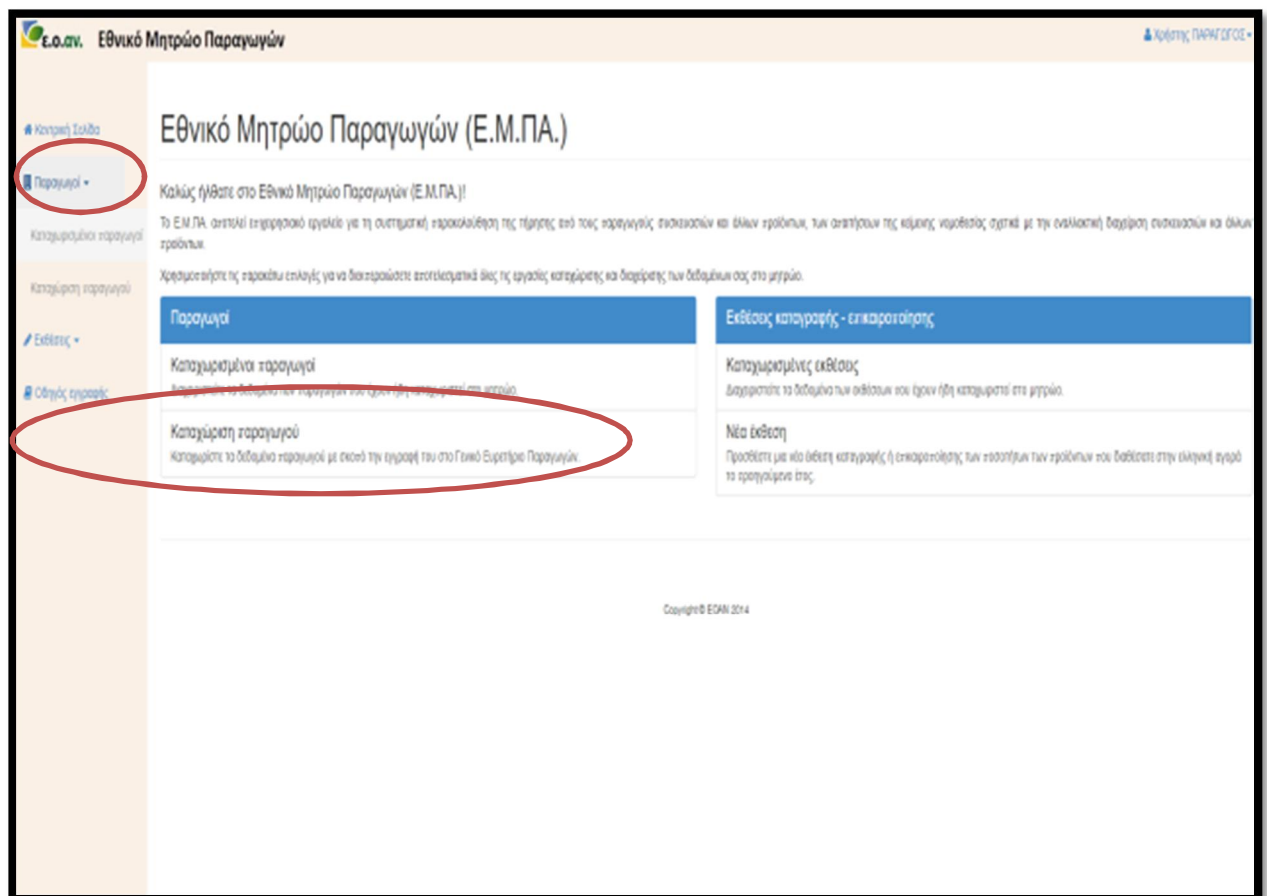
Ε.Ο.ΑΝ. Εθνικό Μητρώο Παραγωγών

Χρήστης ΠΑΡΑΓΩΓΟΣ

Κεντρική Σελίδα

Παραγωγοί

Καταχωρισμένοι παραγωγοί

Καταχώριση παραγωγού

Εκθέσεις

Οδηγός εγγραφής

Εθνικό Μητρώο Παραγωγών (Ε.Μ.ΠΑ.)

Καλώς ήλθατε στο Εθνικό Μητρώο Παραγωγών (Ε.Μ.ΠΑ.)!

Το Ε.Μ.ΠΑ. αποτελεί επιχειρησιακό εργαλείο για τη συστηματική παρακολούθηση της τήρησης από τους παραγωγούς συσκευασιών και άλλων προϊόντων, των απαιτήσεων της κείμενης νομοθεσίας σχετικά με την εναλλακτική διαχείριση συσκευασιών και άλλων προϊόντων.

Χρησιμοποιήστε τις παρακάτω επιλογές για να διεκπεραιώσετε αποτελεσματικά όλες τις εργασίες καταχώρισης και διαχείρισης των δεδομένων σας στο μητρώο.

Παραγωγοί

Καταχωρισμένοι παραγωγοί

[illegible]

Καταχώριση παραγωγού

Καταχωρίστε τα δεδομένα παραγωγού με σκοπό την εγγραφή του στο Γενικό Ευρετήριο Παραγωγών.

Εκθέσεις καταγραφής - επικαιροποίησης

Καταχωρισμένες εκθέσεις

Διαχειριστείτε τα δεδομένα των εκθέσεων που έχουν ήδη καταχωριστεί στο μητρώο.

Νέα έκθεση

Προσθέστε μια νέα έκθεση καταγραφής ή επικαιροποίησης των ποσοτήτων των προϊόντων που διαθέσατε στην ελληνική αγορά το προηγούμενο έτος.

Copyright© ΕΟΑΝ 2014